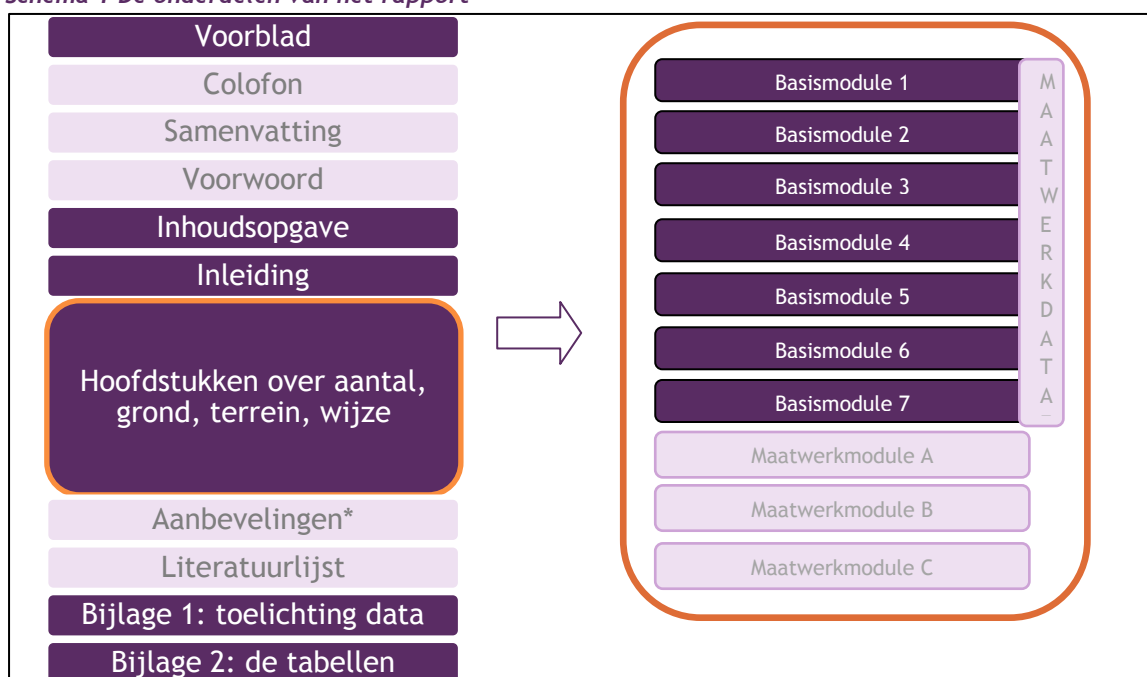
Schema 1 De onderdelen van het rapport

Voorblad
Colofon
Samenvatting
Voorwoord
Inhoudsopgave
Inleiding
Hoofdstukken over aantal, grond, terrein, wijze
Aanbevelingen*
Literatuurlijst
Bijlage 1: toelichting data
Bijlage 2: de tabellen

Basismodule 1
Basismodule 2
Basismodule 3
Basismodule 4
Basismodule 5
Basismodule 6
Basismodule 7
MAATWERKDATA
Maatwerkmodule A
Maatwerkmodule B
Maatwerkmodule C